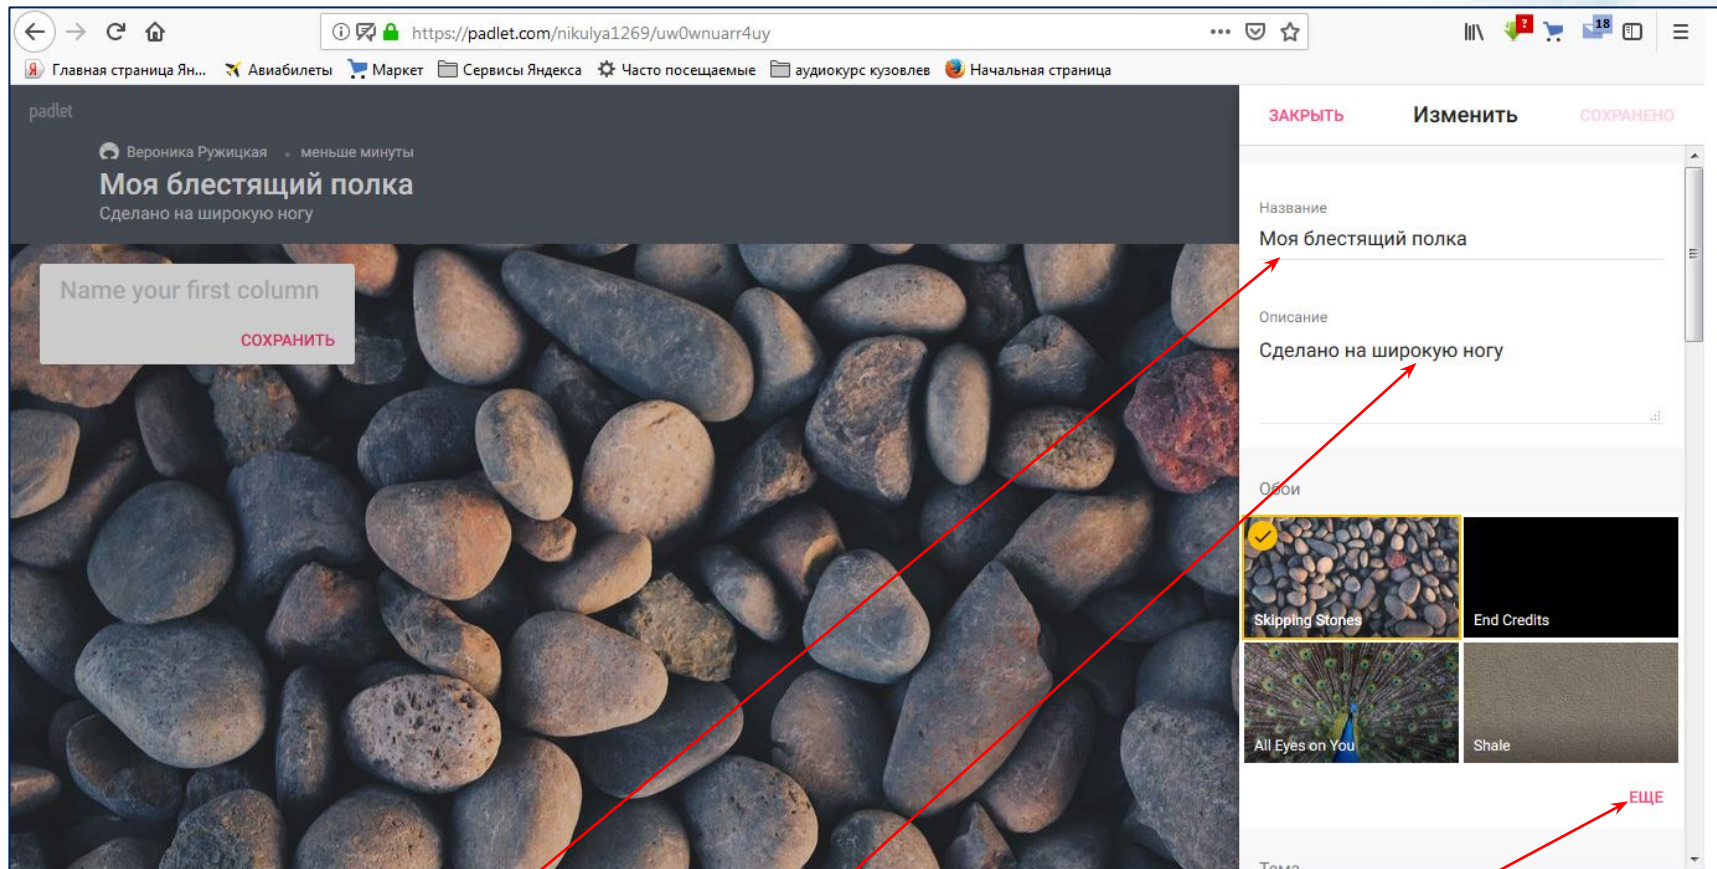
https://padlet.com/nikulya1269/uw0wnuarr4uy

Главная страница Ян... Авиабилеты Маркет Сервисы Яндекса Часто посещаемые аудиокурс кузовлев Начальная страница

padlet

Вероника Ружицкая • меньше минуты

Моя блестящий полка

Сделано на широкую ногу

Name your first column

СОХРАНИТЬ

ЗАКРЫТЬ Изменить СОХРАНЕНО

Название

Моя блестящий полка

Описание

Сделано на широкую ногу

Обои

Skipping Stones

End Credits

All Eyes on You

Shale

ЕЩЕ

Тема